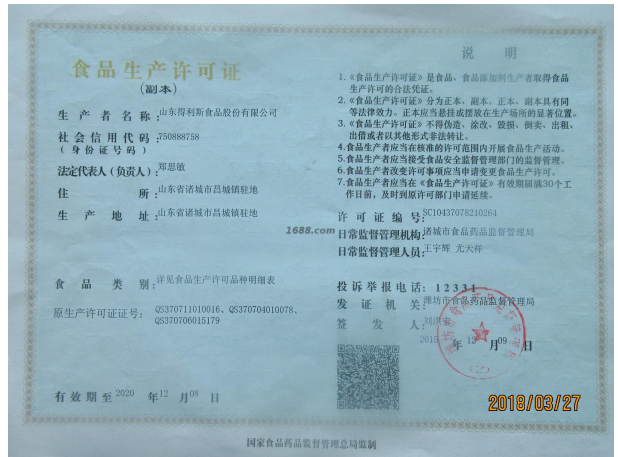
食品生产许可证
（副本）

生产者名称：山东得利斯食品股份有限公司
社会信用代码（身份证号码）：750888758
法定代表人（负责人）：郑思敏
住所：山东省诸城市昌城镇驻地
生产地址：山东省诸城市昌城镇驻地
食品类别：详见食品生产许可品种明细表
原生产许可证编号：QS3707 11010016、QS370704010078、QS370706015179
有效期至 2020 年 12 月 08 日

说明
1.《食品生产许可证》是食品、食品添加剂生产者取得食品生产许可的合法凭证。
2.《食品生产许可证》分为正本、副本。正本、副本具有同等法律效力，正本应当悬挂或摆放在生产场所的显著位置。
3.《食品生产许可证》不得伪造、涂改、倒卖、出租、出借或者以其他形式非法转让。
4.食品生产者应当在核准的许可范围内开展食品生产活动。
5.食品生产者应当接受食品安全监督管理部门的监督管理。
6.食品生产者改变许可事项应当申请变更食品生产许可。
7.食品生产者应当在《食品生产许可证》有效期届满30个工作日前，及时到原许可部门申请延续。

许可证编号：SC10437078210264
日常监督管理机构：诸城市食品药品监督管理局
日常监督管理人员：王宇辉 尤天祥
1688.com
投诉举报电话：12331
发证机关：潍坊市食品药品监督管理局
签发人：刘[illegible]
2015 年 12 月 09 日

国家食品药品监督管理总局监制

2018/03/27